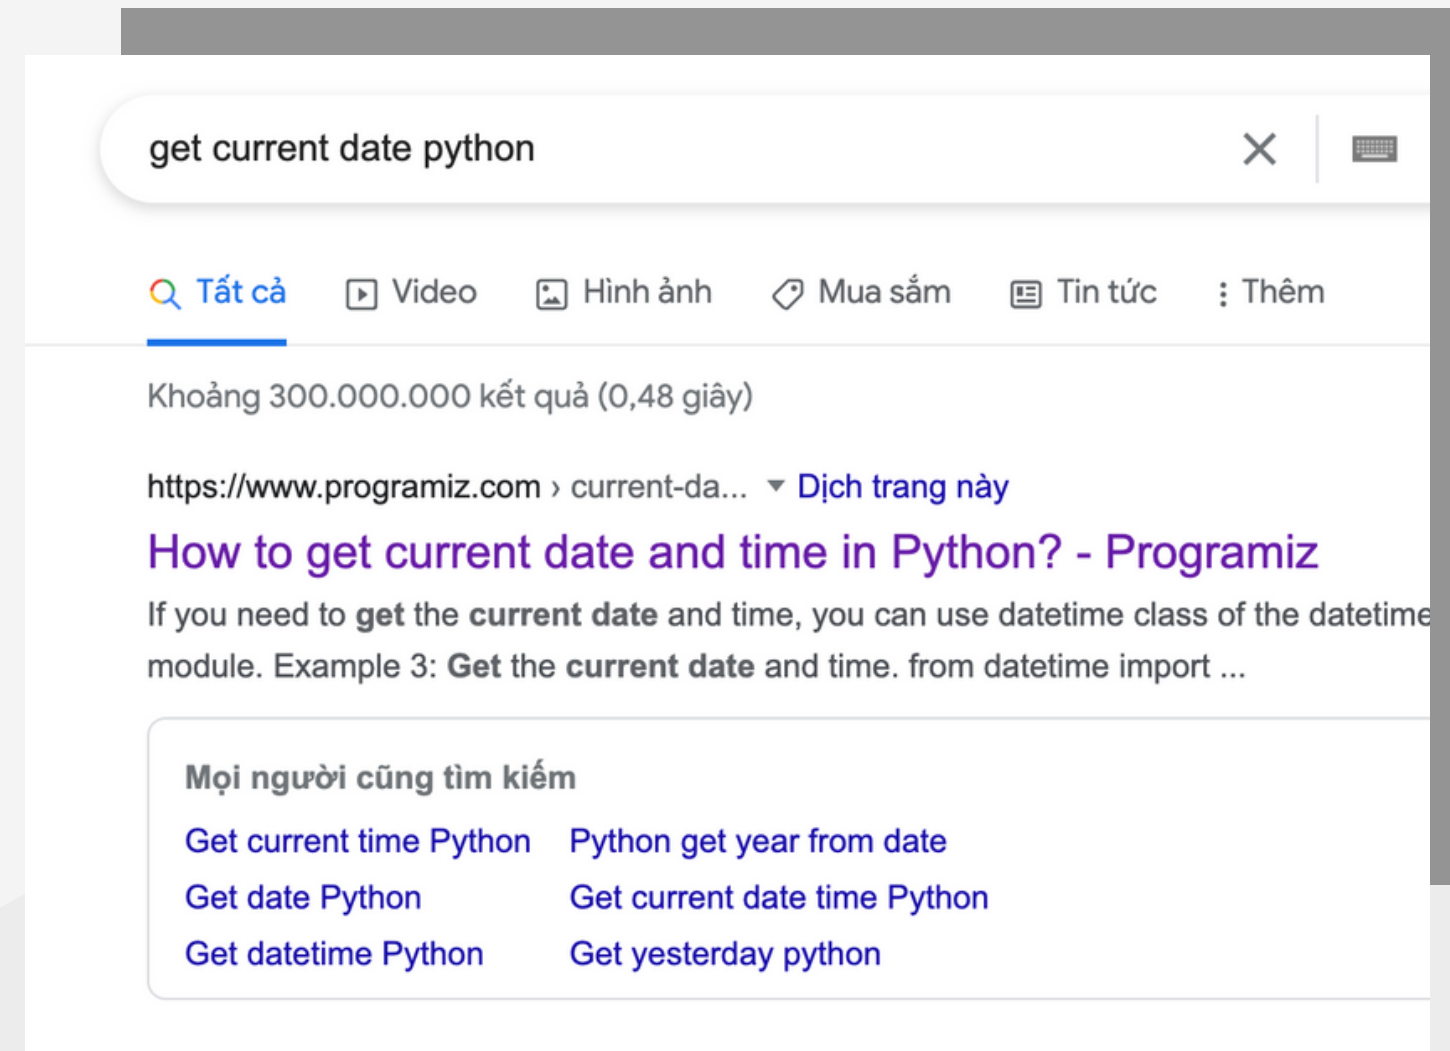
get current date python

Tất cả Video Hình ảnh Mua sắm Tin tức ⋮ Thêm

Khoảng 300.000.000 kết quả (0,48 giây)

https://www.programiz.com › current-da... ▾ Dịch trang này

How to get current date and time in Python? - Programiz

If you need to get the current date and time, you can use datetime class of the datetime module. Example 3: Get the current date and time. from datetime import ...

Mọi người cũng tìm kiếm

Get current time Python | Python get year from date
Get date Python | Get current date time Python
Get datetime Python | Get yesterday python